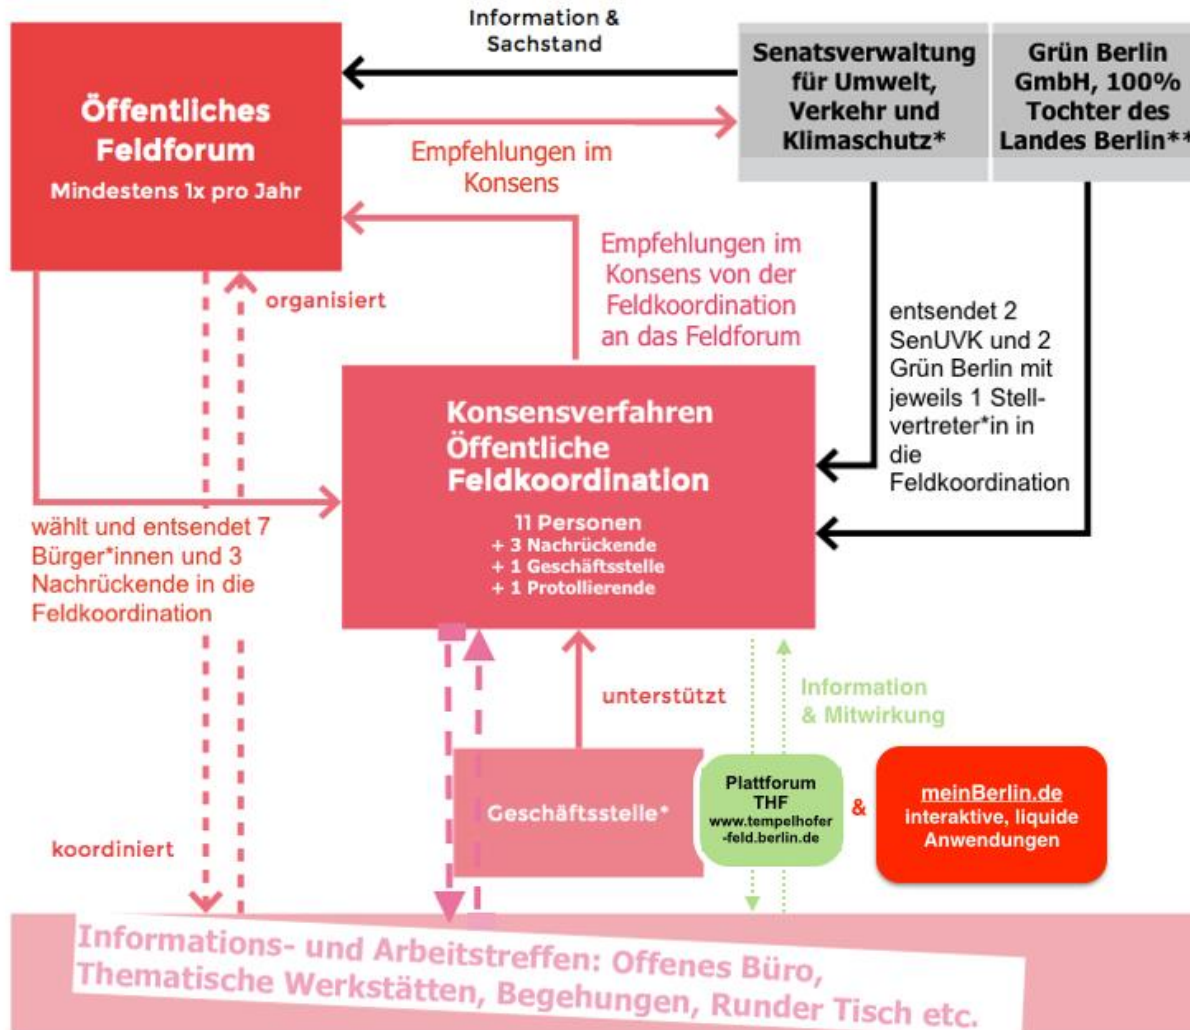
Information & Sachstand

Öffentliches Feldforum
Mindestens 1x pro Jahr

Senatsverwaltung für Umwelt, Verkehr und Klimaschutz*

Grün Berlin GmbH, 100% Tochter des Landes Berlin**

Empfehlungen im Konsens

Empfehlungen im Konsens von der Feldkoordination an das Feldforum

organisiert

entsendet 2 SenUVK und 2 Grün Berlin mit jeweils 1 Stellvertreter*in in die Feldkoordination

Konsensverfahren Öffentliche Feldkoordination
11 Personen
+ 3 Nachrückende
+ 1 Geschäftsstelle
+ 1 Protollierende

wählt und entsendet 7 Bürger*innen und 3 Nachrückende in die Feldkoordination

unterstützt

Information & Mitwirkung

Geschäftsstelle*

Plattforum THF
www.tempelhofer-feld.berlin.de

&

meinBerlin.de
interaktive, liquide Anwendungen

koordiniert

Informations- und Arbeitstreffen: Offenes Büro, Thematische Werkstätten, Begehungen, Runder Tisch etc.